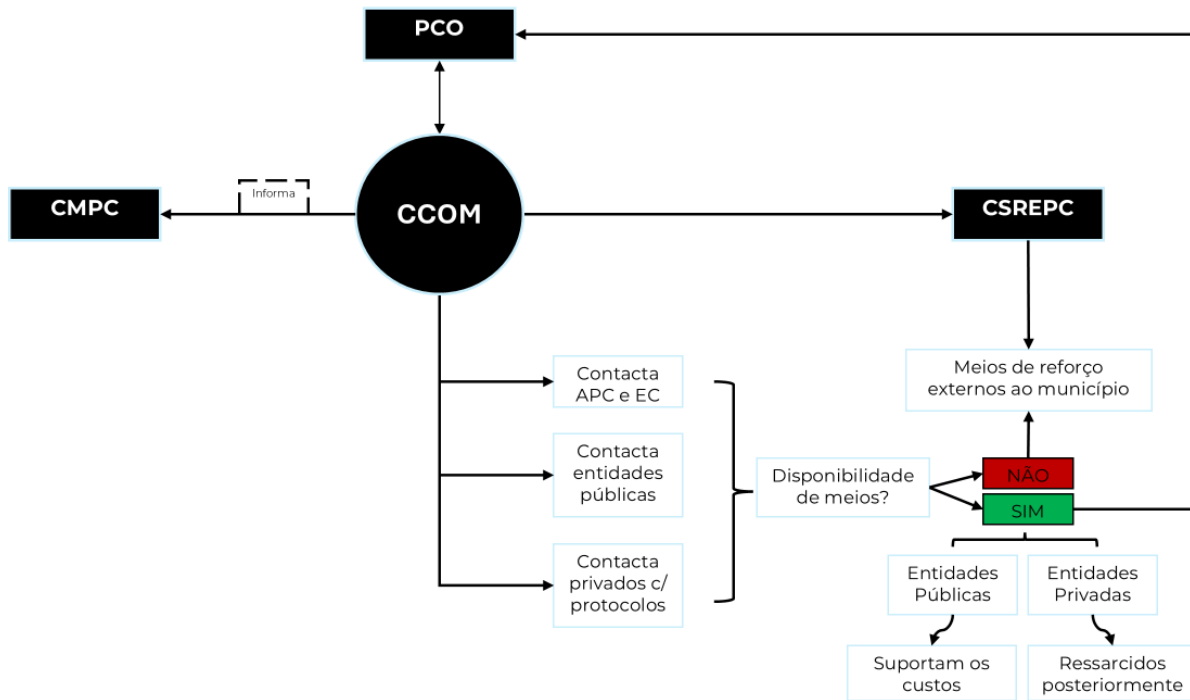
PCO

CMPC

Informa

CCOM

CSREPC

Contacta APC e EC

Contacta entidades públicas

Contacta privados c/ protocolos

Disponibilidade de meios?

Meios de reforço externos ao município

NÃO

SIM

Entidades Públicas

Entidades Privadas

Suportam os custos

Ressarcidos posteriormente